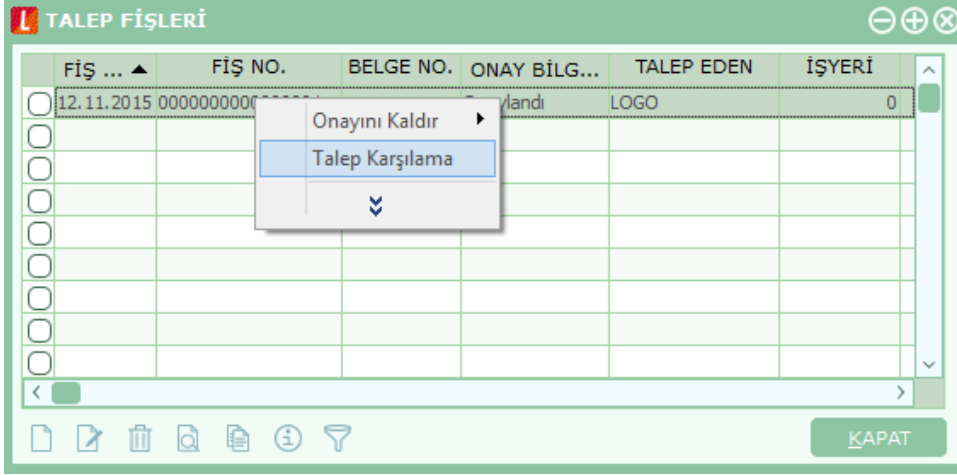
TALEP FİŞLERİ

| FİŞ ... ▲ | FİŞ NO. | BELGE NO. | ONAY BİLG... | TALEP EDEN | İŞYERİ |
|---|---|---|---|---|---|
| 12.11.2015 | 00000000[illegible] | | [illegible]ylandı | LOGO | 0 |

Onayını Kaldır
Talep Karşılama

KAPAT